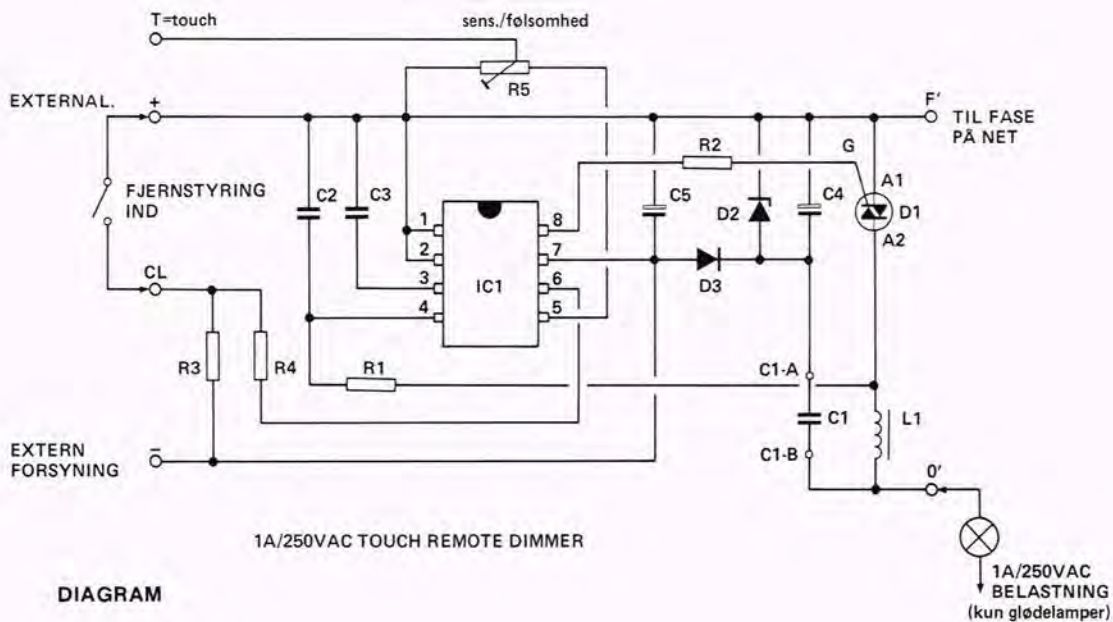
T=touch

sens./følsomhed

R5

EXTERNAL.

+

F'

TIL FASE PÅ NET

R2

G

FJERNSTYRING IND

C2

C3

C5

D2

C4

A1

D1

A2

1

2

3

4

8

7

6

5

IC1

D3

CL

R3

R4

R1

C1-A

C1

L1

C1-B

EXTERN FORSYNING

−

0'

1A/250VAC TOUCH REMOTE DIMMER

DIAGRAM

1A/250VAC BELASTNING (kun glødelamper)